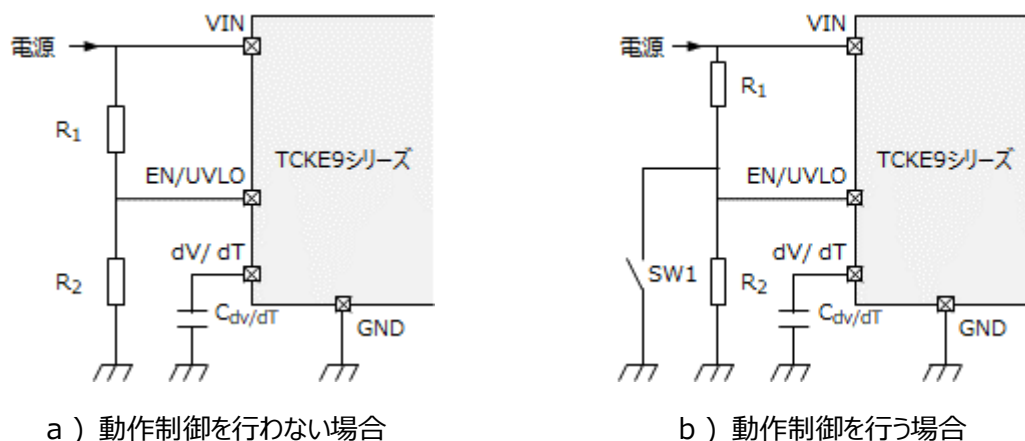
電源

VIN

$R_1$

TCKE9シリーズ

EN/UVLO

dV/ dT

$R_2$

$C_{dV/dT}$

GND

a ） 動作制御を行わない場合

電源

VIN

$R_1$

TCKE9シリーズ

EN/UVLO

dV/ dT

SW1

$R_2$

$C_{dV/dT}$

GND

b ） 動作制御を行う場合